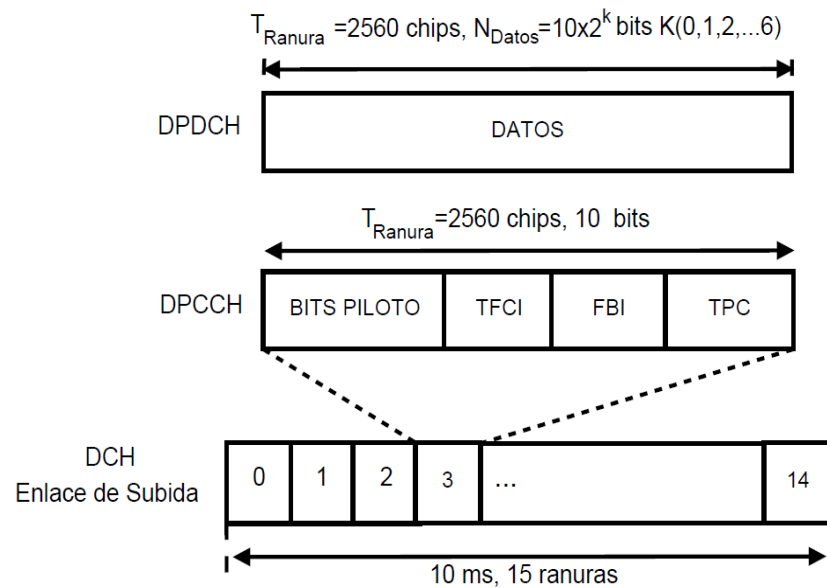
$T_{Ranura}$ =2560 chips, $N_{Datos}$=10x$2^k$ bits K(0,1,2,...6)

DPDCH

DATOS

$T_{Ranura}$=2560 chips, 10 bits

DPCCH

BITS PILOTO

TFCI

FBI

TPC

DCH
Enlace de Subida

0

1

2

3

...

14

10 ms, 15 ranuras